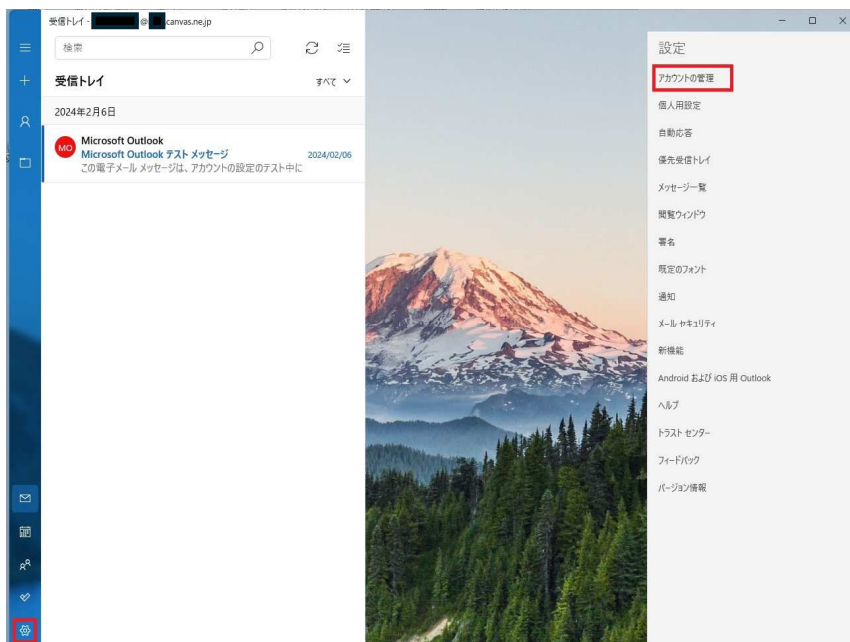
受信トレイ - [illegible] @ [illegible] canvas.ne.jp

検索

受信トレイ

すべて

2024年2月6日

MO

Microsoft Outlook

Microsoft Outlook テスト メッセージ

2024/02/06

この電子メール メッセージは、アカウントの設定のテスト中に

設定

アカウントの管理

個人用設定

自動応答

優先受信トレイ

メッセージ一覧

閲覧ウィンドウ

署名

既定のフォント

通知

メール セキュリティ

新機能

Android および iOS 用 Outlook

ヘルプ

トラスト センター

フィードバック

バージョン情報